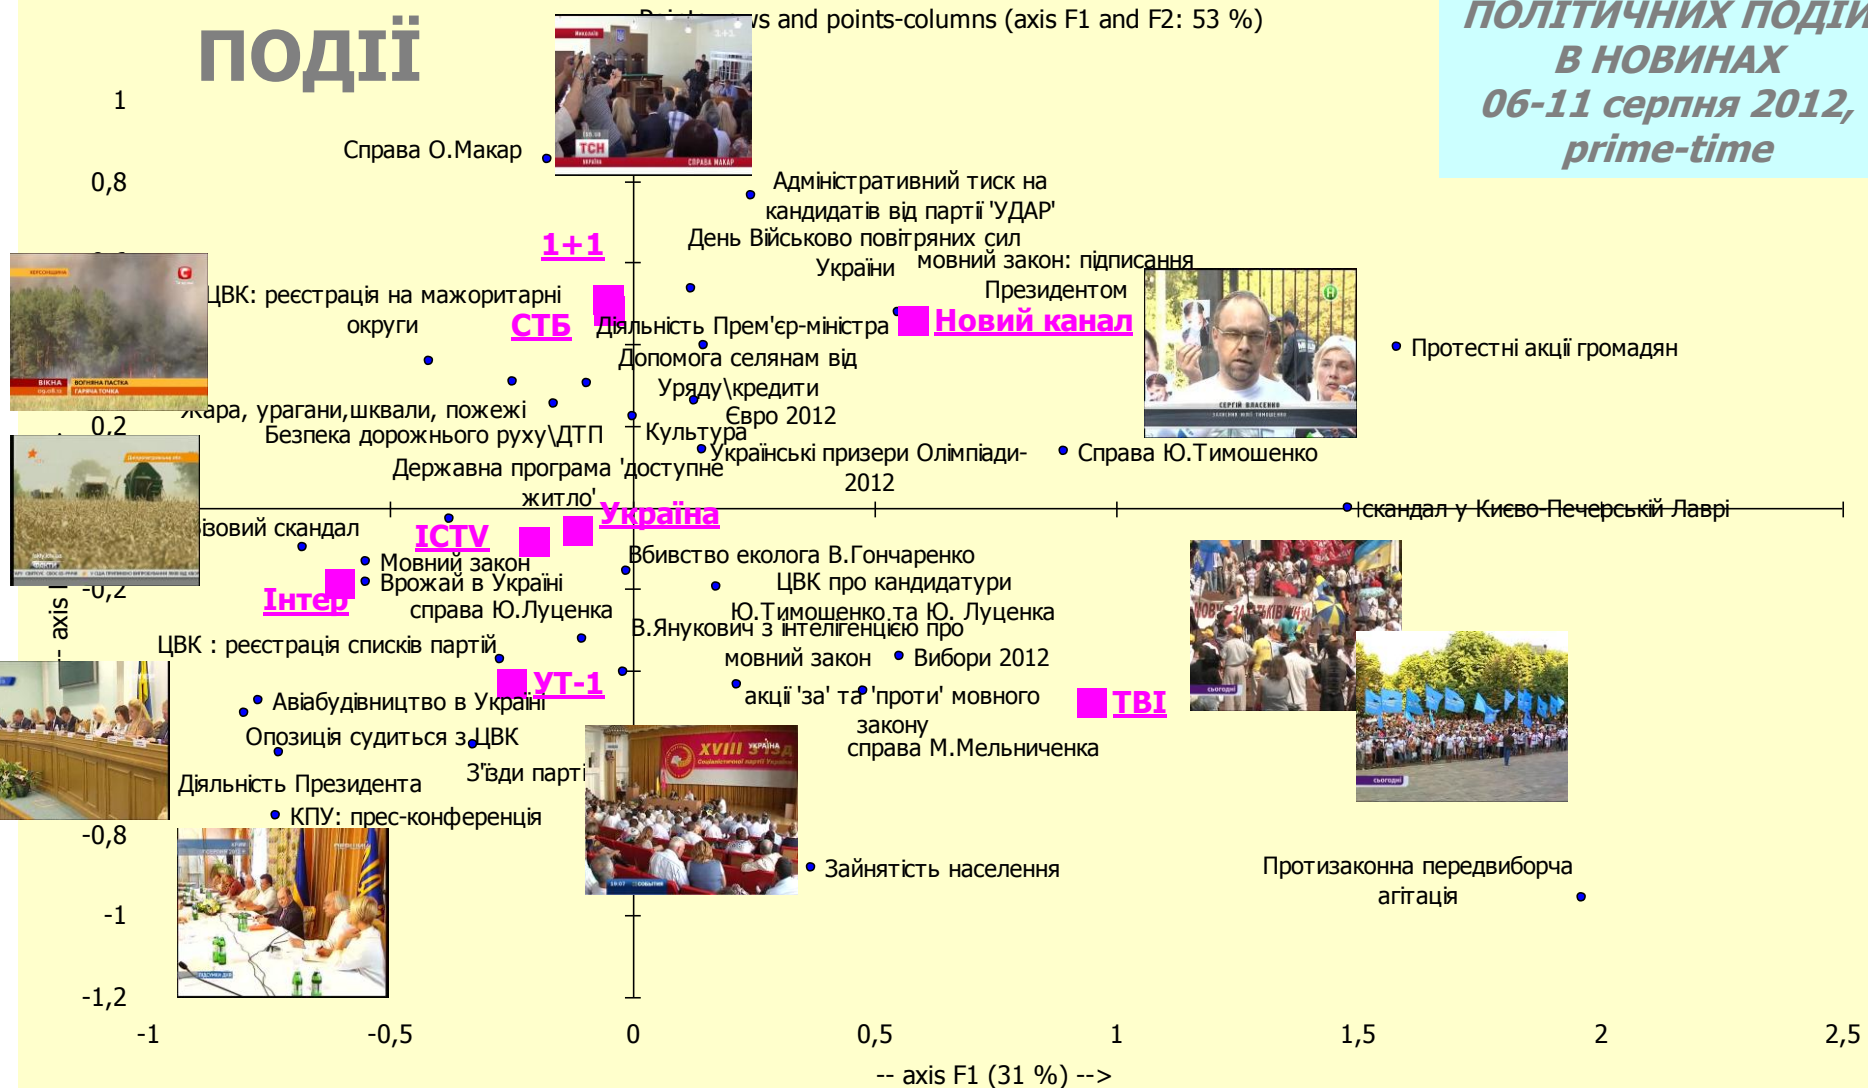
ПОДІЇ

P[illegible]s and points-columns (axis F1 and F2: 53 %)

ПОЛІТИЧНИХ ПОДІЙ В НОВИНАХ 06-11 серпня 2012, prime-time

1
0,8
0,2
-0,2
-0,8
-1
-1,2

Справа О.Макар
Адміністративний тиск на кандидатів від партії 'УДАР'
1+1
День Військово повітряних сил України
мовний закон: підписання Президентом
ЦВК: реєстрація на мажоритарні округи
СТБ
Діяльність Прем'єр-міністра
Новий канал
Протестні акції громадян
Допомога селянам від Уряду\кредити
Євро 2012
Жара, урагани,шквали, пожежі
Безпека дорожнього руху\ДТП
Культура
Українські призери Олімпіади-2012
Справа Ю.Тимошенко
Державна програма 'доступне житло'
Україна
скандал у Києво-Печерській Лаврі
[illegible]зовий скандал
ICTV
Вбивство еколога В.Гончаренко
Мовний закон
Врожай в Україні
ЦВК про кандидатури Ю.Тимошенко та Ю. Луценка
Інтер
справа Ю.Луценка
В.Янукович з інтелігенцією про мовний закон
Вибори 2012
ЦВК : реєстрація списків партій
УТ-1
акції 'за' та 'проти' мовного закону
ТВІ
Авіабудівництво в Україні
Опозиція судиться з ЦВК
справа М.Мельниченка
Діяльність Президента
З'їзди партій
КПУ: прес-конференція
Зайнятість населення
Протизаконна передвиборча агітація

-- axis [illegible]

-1
-0,5
0
0,5
1
1,5
2
2,5
-- axis F1 (31 %) -->